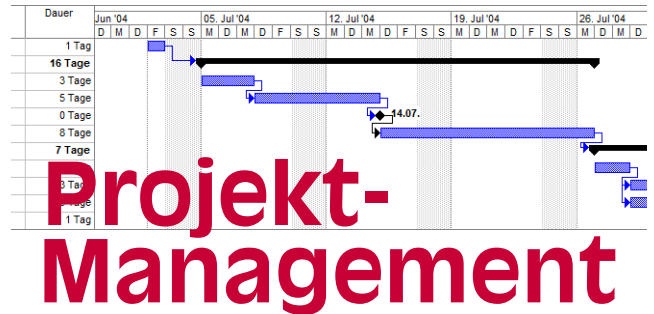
| Dauer | Jun '04 | 05. Jul '04 | 12. Jul '04 | 19. Jul '04 | 26. Jul '04 |
|---|---|---|---|---|---|
| | D M D F S S | M D M D F S S | M D M D F S S | M D M D F S S | M D M D |
| 1 Tag | | | | | |
| **16 Tage** | | | | | |
| 3 Tage | | | | | |
| 5 Tage | | | | | |
| 0 Tage | | | 14.07. | | |
| 8 Tage | | | | | |
| **7 Tage** | | | | | |
| 3 Tag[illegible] | | | | | |
| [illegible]age | | | | | |
| 1 Tag | | | | | |

Projekt-
Management